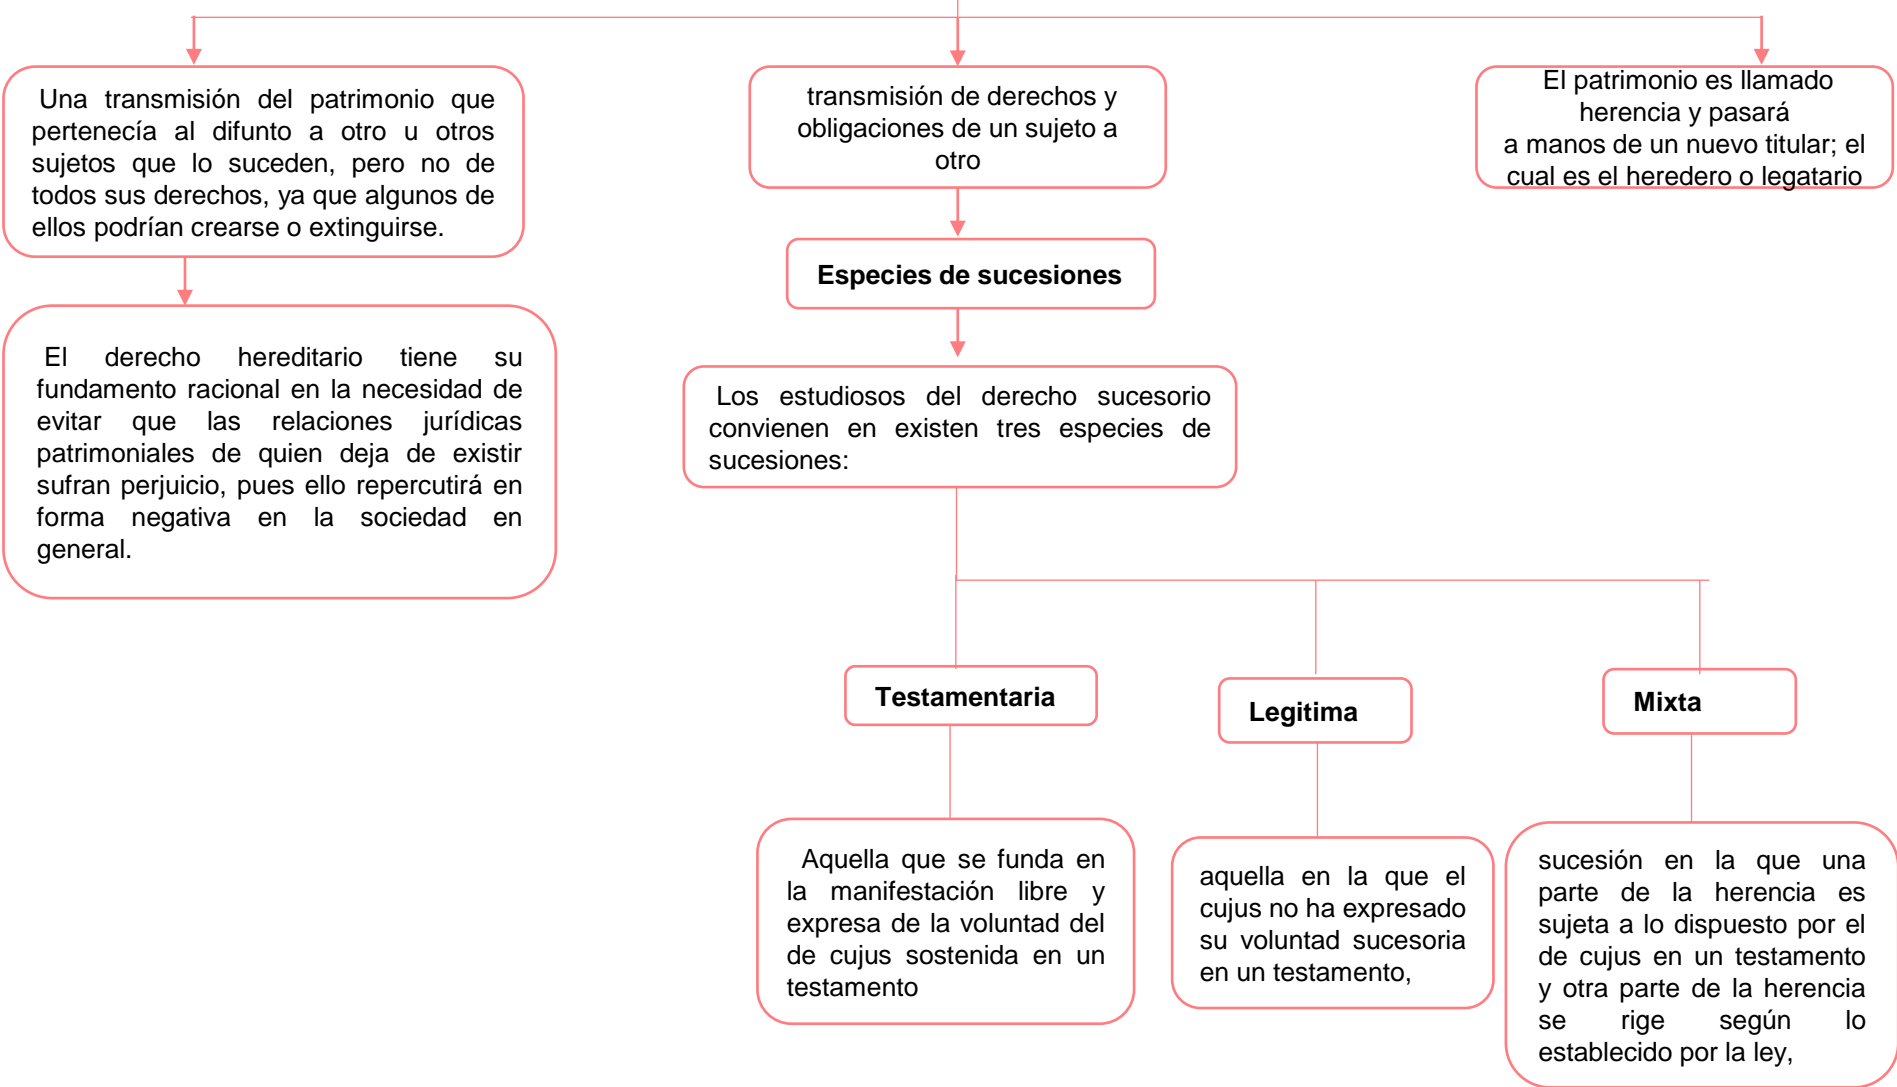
Una transmisión del patrimonio que pertenecía al difunto a otro u otros sujetos que lo suceden, pero no de todos sus derechos, ya que algunos de ellos podrían crearse o extinguirse.

transmisión de derechos y obligaciones de un sujeto a otro

El patrimonio es llamado herencia y pasará a manos de un nuevo titular; el cual es el heredero o legatario

El derecho hereditario tiene su fundamento racional en la necesidad de evitar que las relaciones jurídicas patrimoniales de quien deja de existir sufran perjuicio, pues ello repercutirá en forma negativa en la sociedad en general.

Especies de sucesiones

Los estudiosos del derecho sucesorio convienen en existen tres especies de sucesiones:

Testamentaria

Legitima

Mixta

Aquella que se funda en la manifestación libre y expresa de la voluntad del de cujus sostenida en un testamento

aquella en la que el cujus no ha expresado su voluntad sucesoria en un testamento,

sucesión en la que una parte de la herencia es sujeta a lo dispuesto por el de cujus en un testamento y otra parte de la herencia se rige según lo establecido por la ley,